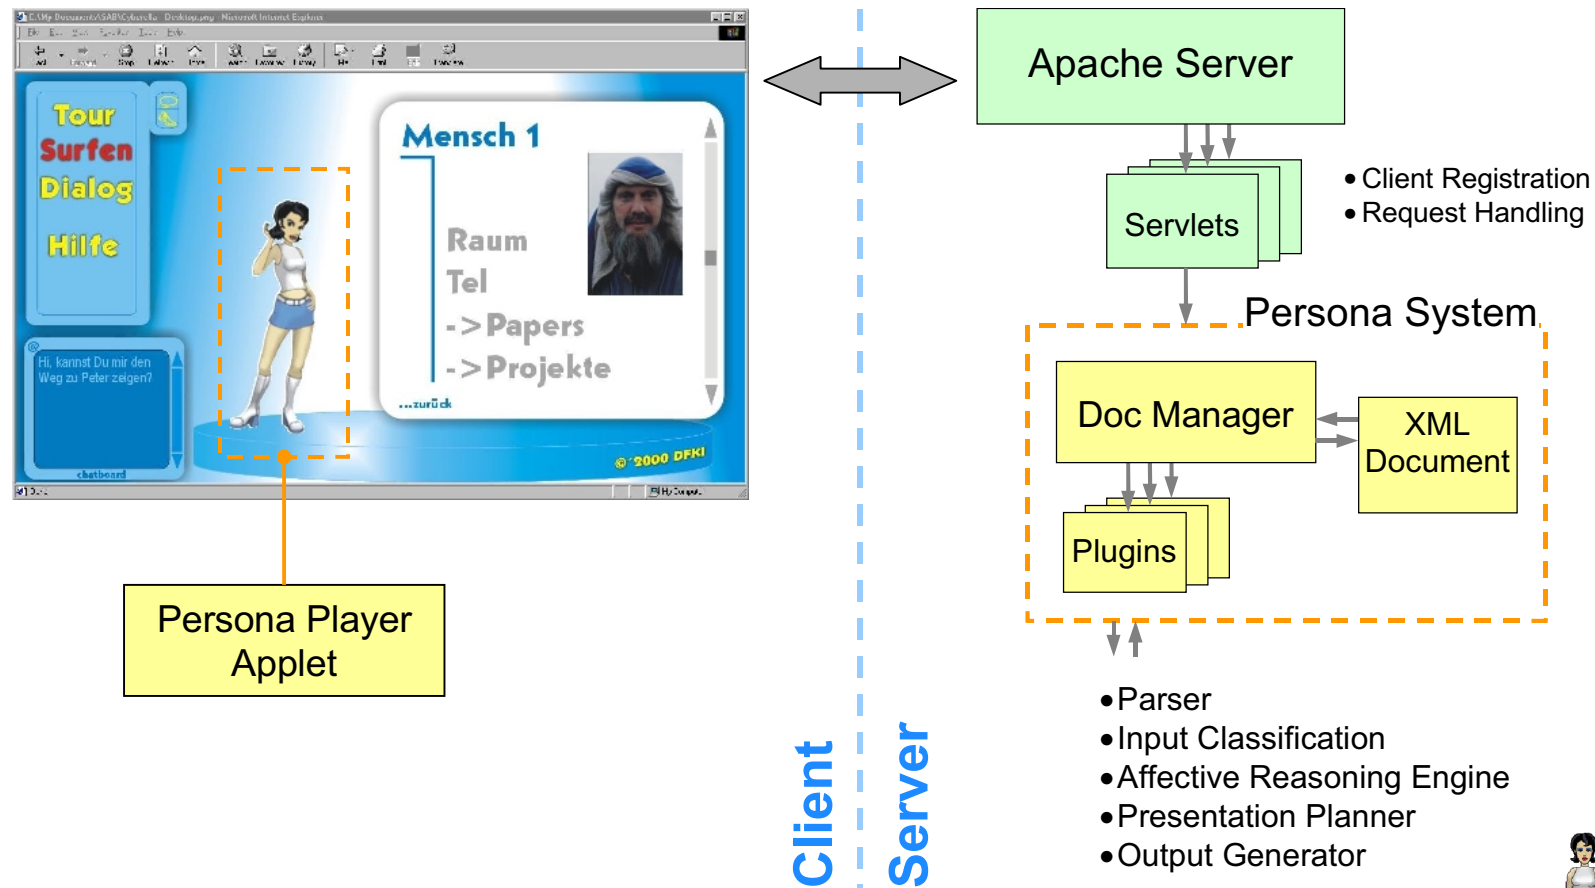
Tour
Surfen
Dialog
Hilfe

Hi, kannst Du mir den Weg zu Peter zeigen?

chatboard

Mensch 1

Raum
Tel
->Papers
->Projekte

...zurück

© 2000 DFKI

Persona Player Applet

Client

Server

Apache Server

Servlets

• Client Registration
• Request Handling

Persona System

Doc Manager

XML Document

Plugins

• Parser
• Input Classification
• Affective Reasoning Engine
• Presentation Planner
• Output Generator